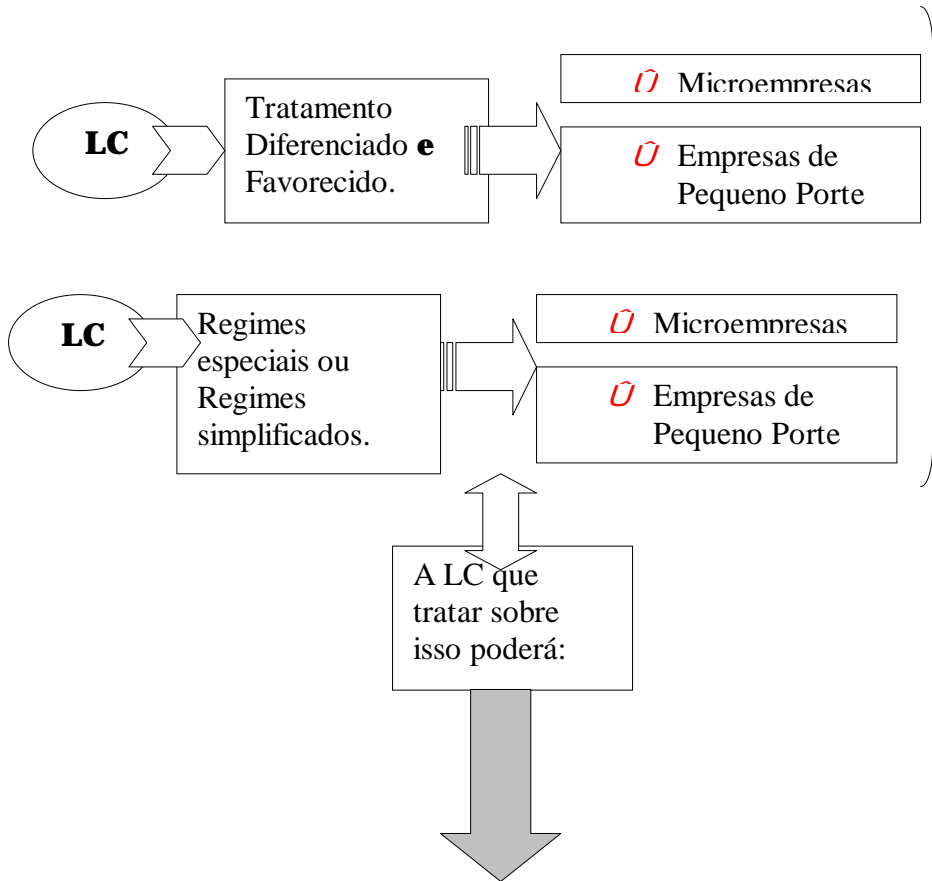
LC

Tratamento Diferenciado **e** Favorecido.

Û Microempresas

Û Empresas de Pequeno Porte

LC

Regimes especiais ou Regimes simplificados.

Û Microempresas

Û Empresas de Pequeno Porte

A LC que tratar sobre isso poderá: